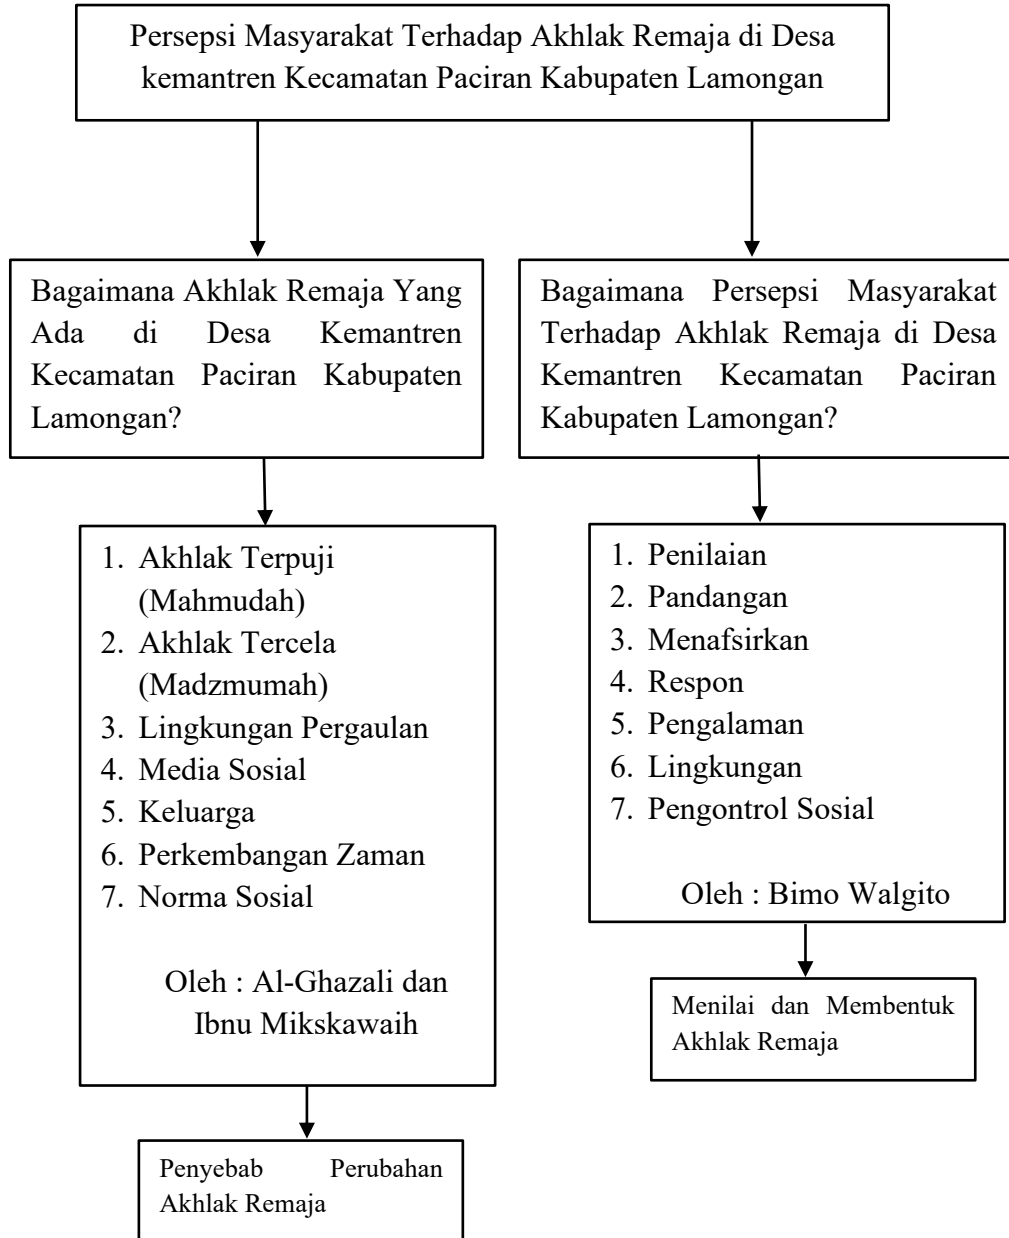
Persepsi Masyarakat Terhadap Akhlak Remaja di Desa kemantren Kecamatan Paciran Kabupaten Lamongan

Bagaimana Akhlak Remaja Yang Ada di Desa Kemantren Kecamatan Paciran Kabupaten Lamongan?

1. Akhlak Terpuji (Mahmudah)
2. Akhlak Tercela (Madzmumah)
3. Lingkungan Pergaulan
4. Media Sosial
5. Keluarga
6. Perkembangan Zaman
7. Norma Sosial

Oleh : Al-Ghazali dan Ibnu Mikskawaih

Penyebab Perubahan Akhlak Remaja

Bagaimana Persepsi Masyarakat Terhadap Akhlak Remaja di Desa Kemantren Kecamatan Paciran Kabupaten Lamongan?

1. Penilaian
2. Pandangan
3. Menafsirkan
4. Respon
5. Pengalaman
6. Lingkungan
7. Pengontrol Sosial

Oleh : Bimo Walgito

Menilai dan Membentuk Akhlak Remaja